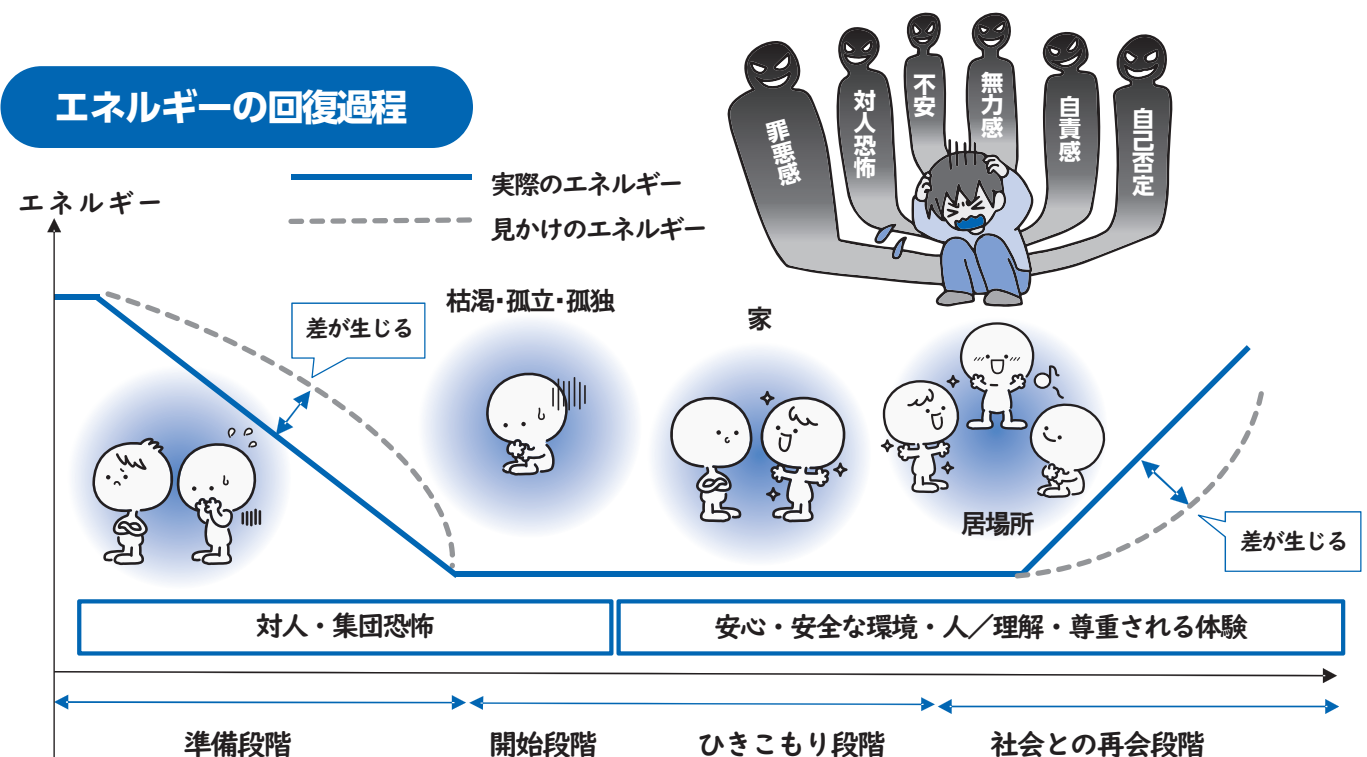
エネルギーの回復過程

罪悪感
対人恐怖
不安
無力感
自責感
自己否定

エネルギー

実際のエネルギー
見かけのエネルギー

差が生じる

枯渇・孤立・孤独

家

居場所

差が生じる

対人・集団恐怖

安心・安全な環境・人／理解・尊重される体験

準備段階
開始段階
ひきこもり段階
社会との再会段階